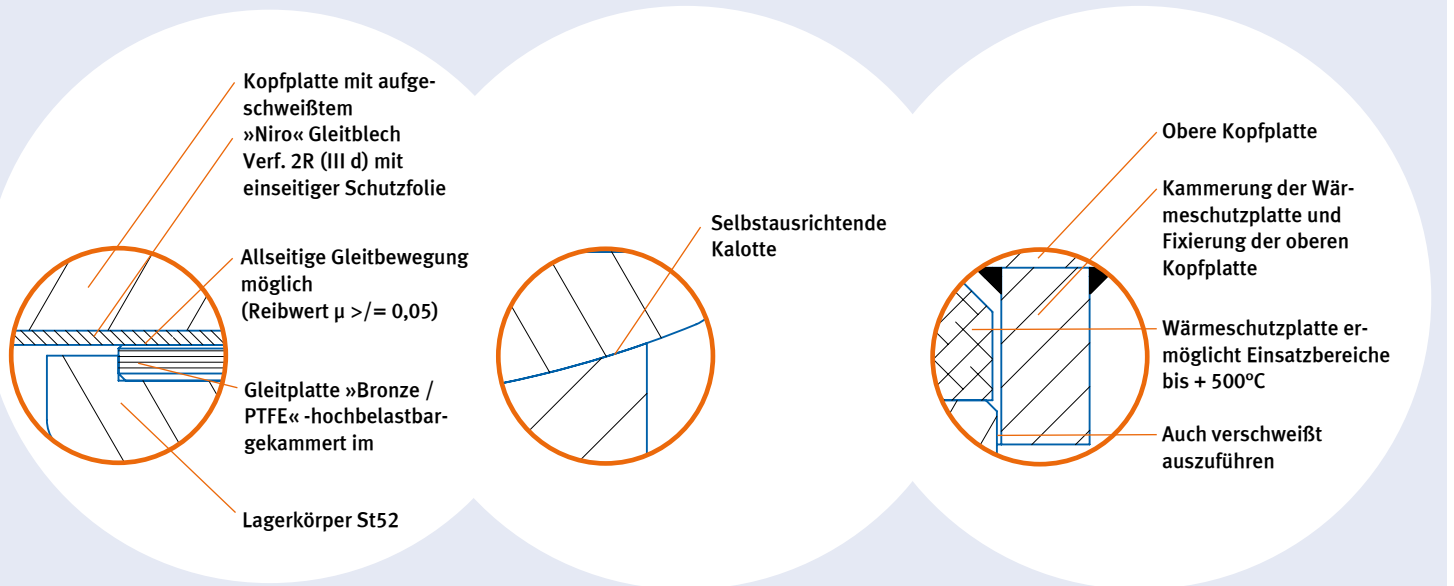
Kopfplatte mit aufgeschweißtem »Niro« Gleitblech Verf. 2R (III d) mit einseitiger Schutzfolie

Allseitige Gleitbewegung möglich (Reibwert μ >/= 0,05)

Gleitplatte »Bronze / PTFE« -hochbelastbargekammert im

Lagerkörper St52

Selbstausrichtende Kalotte

Obere Kopfplatte

Kammerung der Wärmeschutzplatte und Fixierung der oberen Kopfplatte

Wärmeschutzplatte ermöglicht Einsatzbereiche bis + 500°C

Auch verschweißt auszuführen